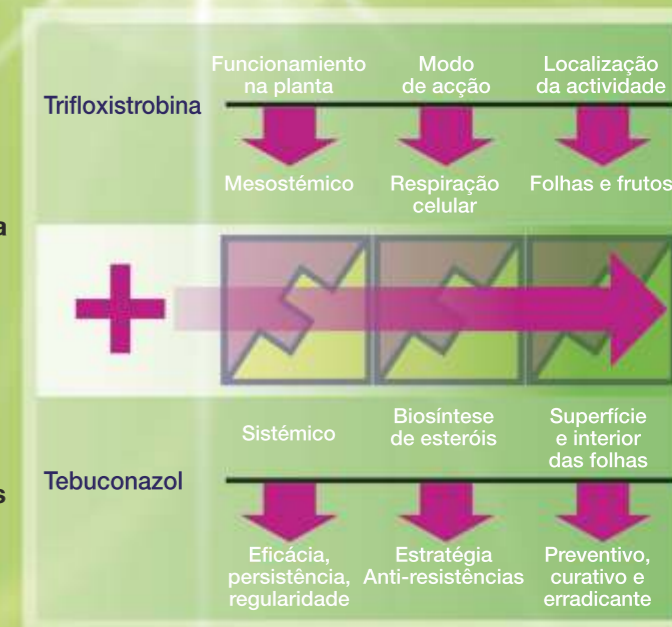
Funcionamiento na planta

Modo de acção

Localização da actividade

Trifloxistrobina

Mesostémico

Respiração celular

Folhas e frutos

a

Sistémico

Biosíntese de esteróis

Superfície e interior das folhas

Tebuconazol

s

Eficácia, persistência, regularidade

Estratégia Anti-resistências

Preventivo, curativo e erradicante